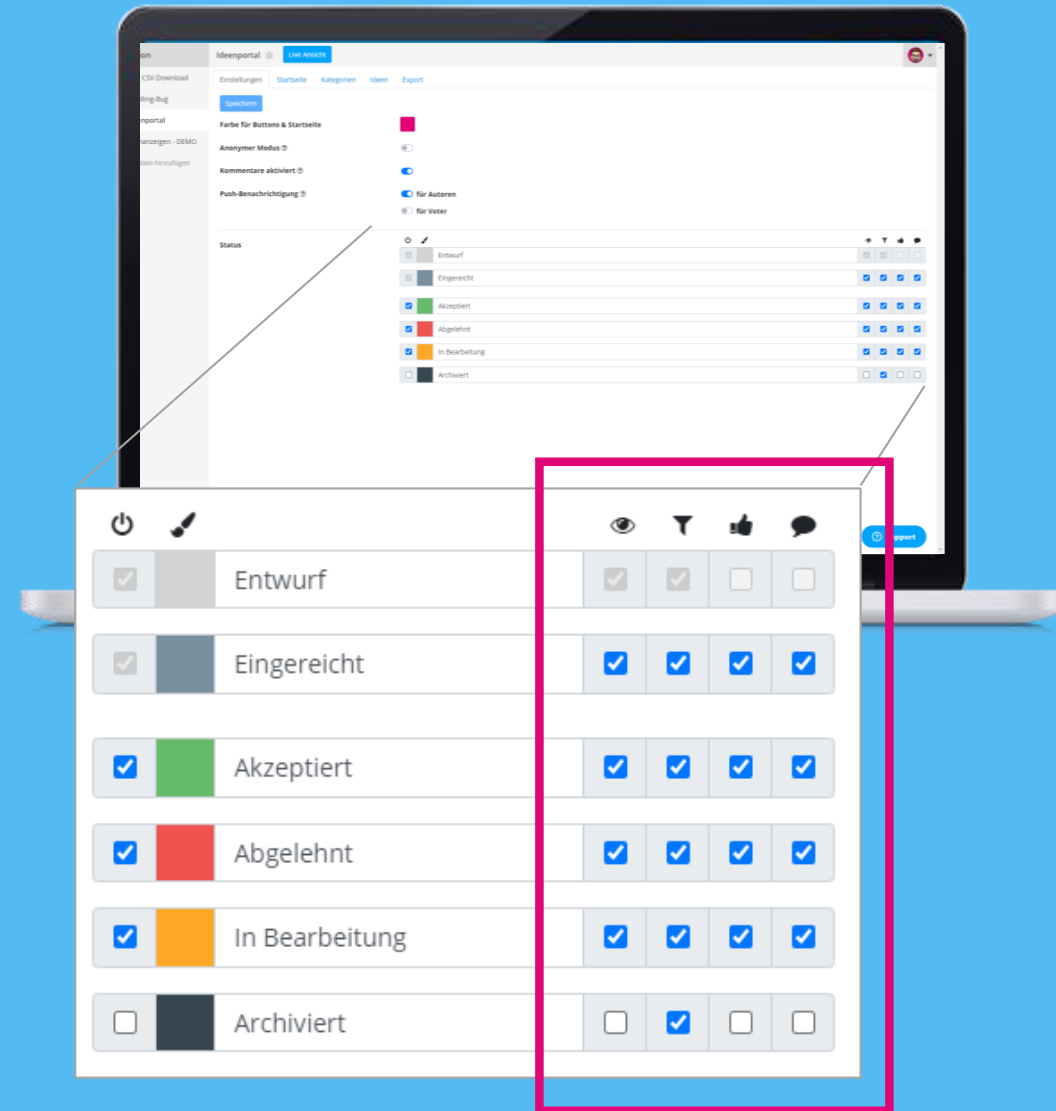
ion
CSV-Download
illing-Bug
enportal
nanzeigen - DEMO
ation hinzufügen

Ideenportal
Live Ansicht

Einstellungen Startseite Kategorien Ideen Export

Speichern

Farbe für Buttons & Startseite

Anonymer Modus

Kommentare aktiviert

Push-Benachrichtigung
für Autoren
für Voter

Status

Entwurf
Eingereicht
Akzeptiert
Abgelehnt
In Bearbeitung
Archiviert

upport

Entwurf

Eingereicht

Akzeptiert

Abgelehnt

In Bearbeitung

Archiviert